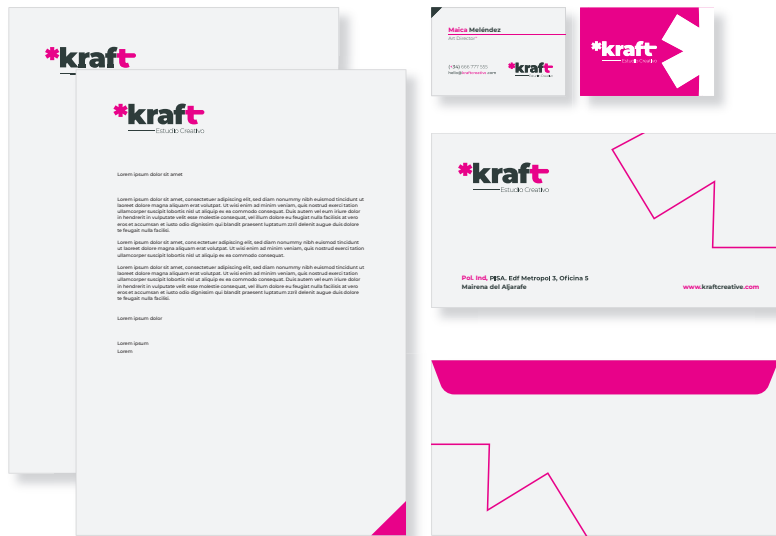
*kraft

*kraft
Estudio Creativo

Lorem ipsum dolor sit amet

Lorem ipsum dolor sit amet, consectetuer adipiscing elit, sed diam nonummy nibh euismod tincidunt ut laoreet dolore magna aliquam erat volutpat. Ut wisi enim ad minim veniam, quis nostrud exerci tation ullamcorper suscipit lobortis nisl ut aliquip ex ea commodo consequat. Duis autem vel eum iriure dolor in hendrerit in vulputate velit esse molestie consequat, vel illum dolore eu feugiat nulla facilisis at vero eros et accumsan et iusto odio dignissim qui blandit praesent luptatum zzril delenit augue duis dolore te feugait nulla facilisi.

Lorem ipsum dolor sit amet, cons ectetuer adipiscing elit, sed diam nonummy nibh euismod tincidunt ut laoreet dolore magna aliquam erat volutpat. Ut wisi enim ad minim veniam, quis nostrud exerci tation ullamcorper suscipit lobortis nisl ut aliquip ex ea commodo consequat.

Lorem ipsum dolor sit amet, consectetuer adipiscing elit, sed diam nonummy nibh euismod tincidunt ut laoreet dolore magna aliquam erat volutpat. Ut wisi enim ad minim veniam, quis nostrud exerci tation ullamcorper suscipit lobortis nisl ut aliquip ex ea commodo consequat. Duis autem vel eum iriure dolor in hendrerit in vulputate velit esse molestie consequat, vel illum dolore eu feugiat nulla facilisis at vero eros et accumsan et iusto odio dignissim qui blandit praesent luptatum zzril delenit augue duis dolore te feugait nulla facilisi.

Lorem ipsum dolor

Lorem ipsum
Lorem

Maica Meléndez
Art Director

(+34) 666 777 555
hello@kraftcreative.com

*kraft

*kraft
Estudio Creativo

*kraft
Estudio Creativo

Pol. Ind. PISA. Edf Metropol 3, Oficina 5
Mairena del Aljarafe

www.kraftcreative.com